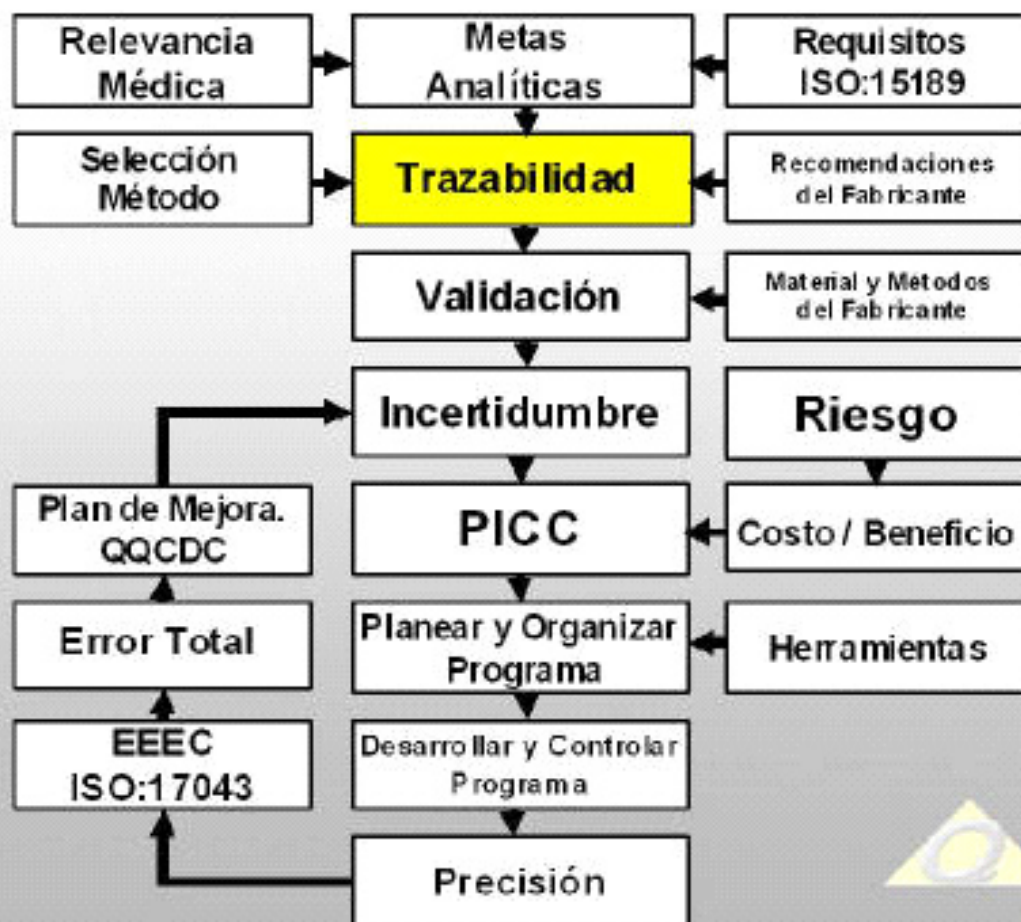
Relevancia Médica

Metas Analíticas

Requisitos ISO:15189

Selección Método

Trazabilidad

Recomendaciones del Fabricante

Validación

Material y Metodos del Fabricante

Incertidumbre

Riesgo

Plan de Mejora. QQCDC

PICC

Costo / Beneficio

Error Total

Planear y Organizar Programa

Herramientas

EEEC ISO:17043

Desarrollar y Controlar Programa

Precisión